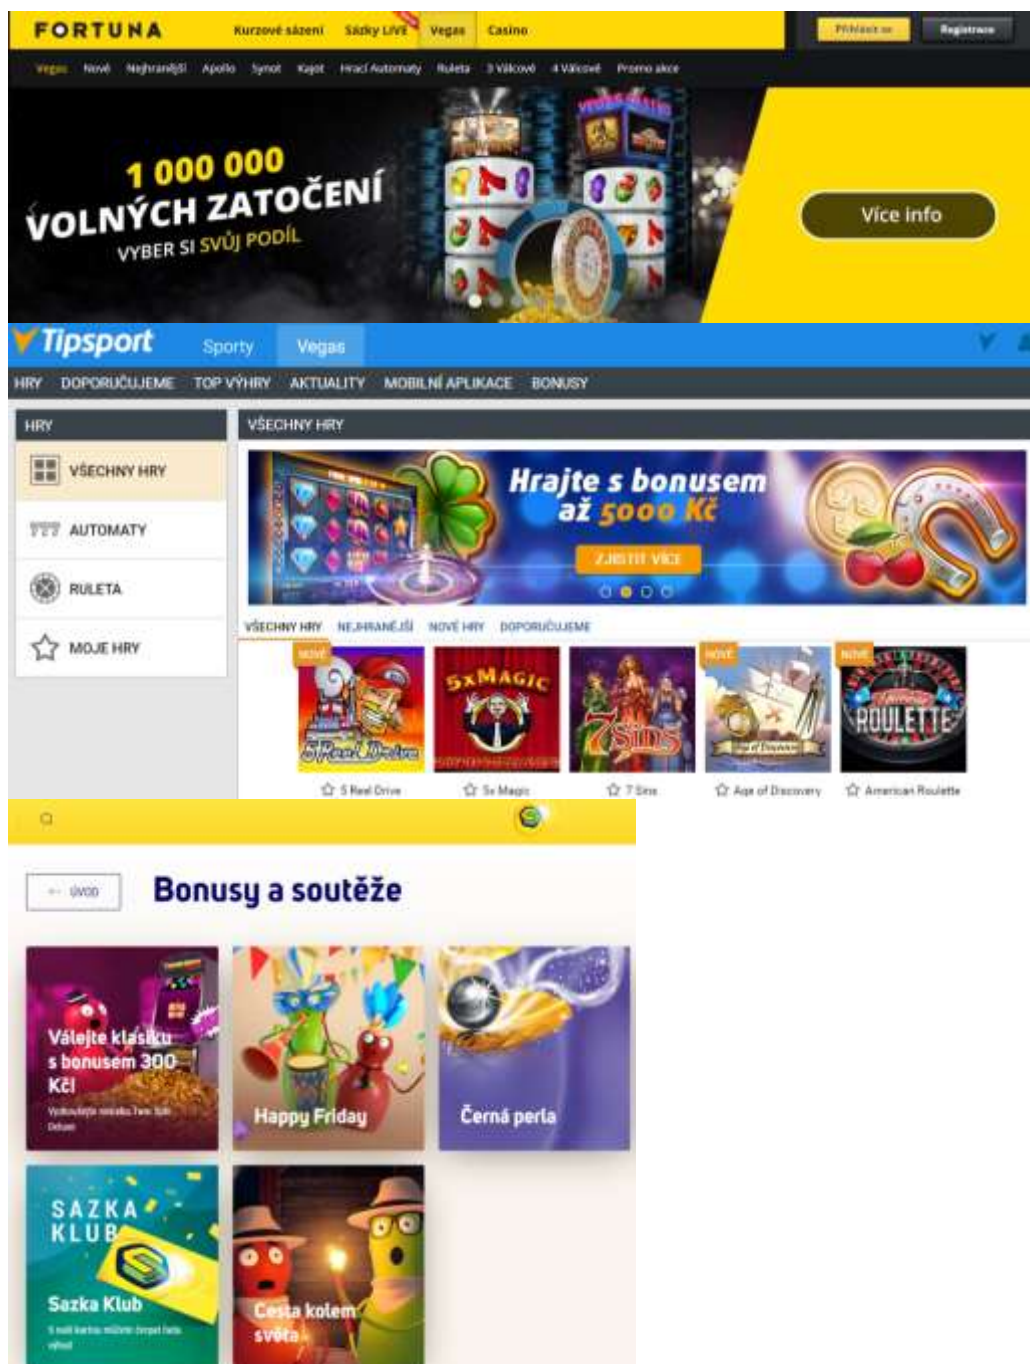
FORTUNA Kurzové sázení Sázky LIVE Vegas Casino Přihlásit se Registrace

Vegas Nové Nejhranější Apollo Synot Kajot Hrací Automaty Ruleta 3 Válcové 4 Válcové Promo akce

1 000 000 VOLNÝCH ZATOČENÍ VYBER SI SVŮJ PODÍL

Více info

Tipsport Sporty Vegas

HRY DOPORUČUJEME TOP VÝHRY AKTUALITY MOBILNÍ APLIKACE BONUSY

HRY

VŠECHNY HRY

AUTOMATY

RULETA

MOJE HRY

VŠECHNY HRY

Hrajte s bonusem až 5000 Kč

ZJISTIT VÍCE

VŠECHNY HRY NEJHRANĚJŠÍ NOVÉ HRY DOPORUČUJEME

NOVÉ 5 Reel Drive

5xMAGIC 5x Magic

7 Sins 7 Sins

NOVÉ Age of Discovery

NOVÉ ROULETTE American Roulette

ÚVOD

Bonusy a soutěže

Válejte klasiku s bonusem 300 Kč!

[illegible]

Happy Friday

Černá perla

SAZKA KLUB

Sazka Klub

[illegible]

Cesta kolem světa